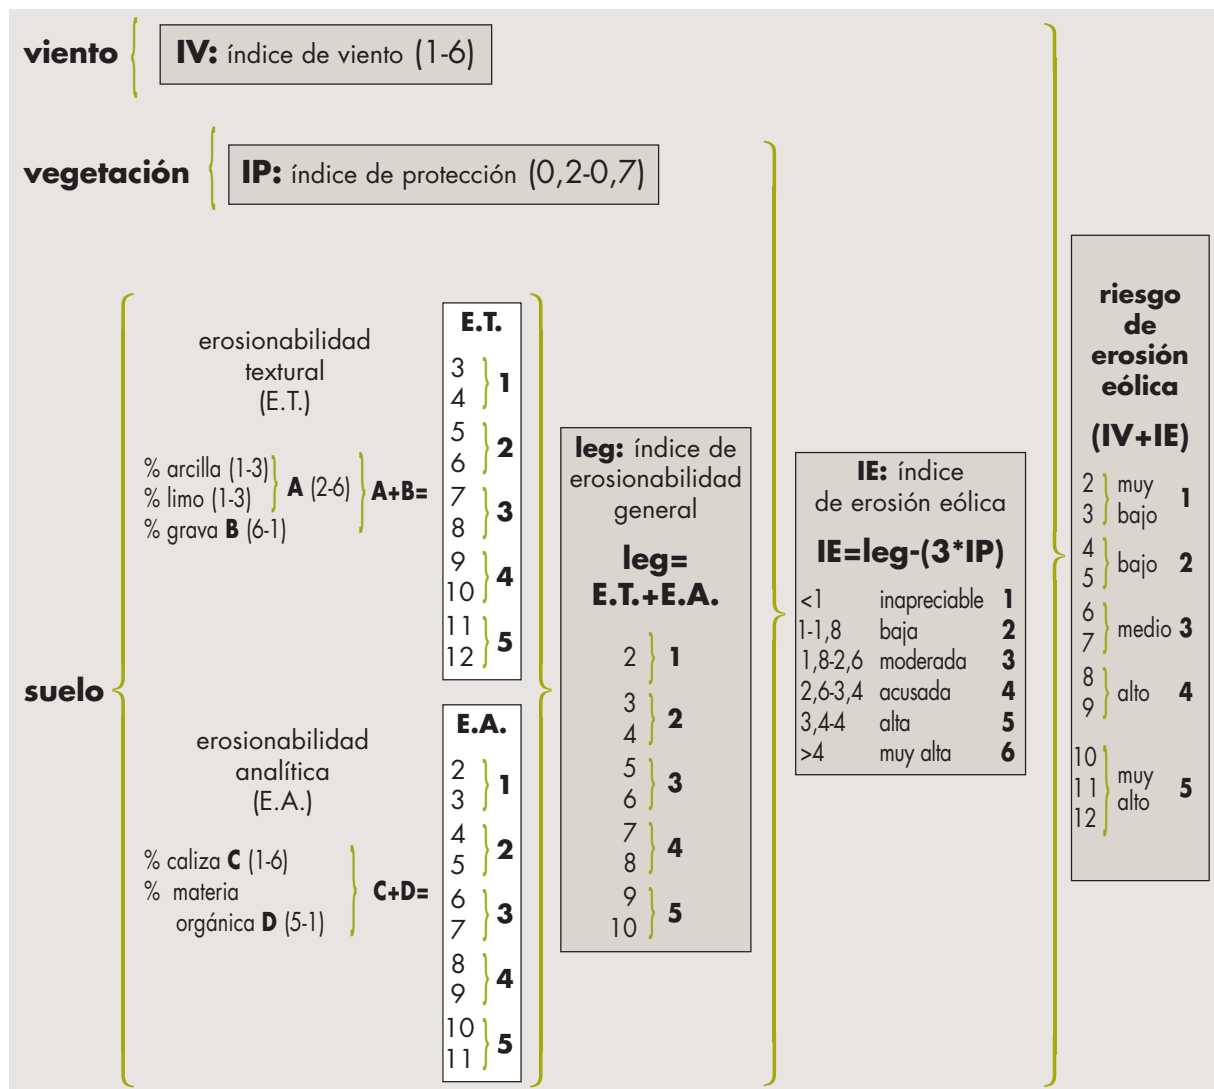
**viento** **IV:** índice de viento (1-6)

**vegetación** **IP:** índice de protección (0,2-0,7)

**suelo**

erosionabilidad textural (E.T.)

% arcilla (1-3)
% limo (1-3)
} **A** (2-6)
% grava **B** (6-1)
} **A+B=**

| **E.T.** | |
|---|---|
| 3, 4 | **1** |
| 5, 6 | **2** |
| 7, 8 | **3** |
| 9, 10 | **4** |
| 11, 12 | **5** |

erosionabilidad analítica (E.A.)

% caliza **C** (1-6)
% materia orgánica **D** (5-1)
} **C+D=**

| **E.A.** | |
|---|---|
| 2, 3 | **1** |
| 4, 5 | **2** |
| 6, 7 | **3** |
| 8, 9 | **4** |
| 10, 11 | **5** |

**Ieg:** índice de erosionabilidad general

**Ieg= E.T.+E.A.**

| | |
|---|---|
| 2 | **1** |
| 3, 4 | **2** |
| 5, 6 | **3** |
| 7, 8 | **4** |
| 9, 10 | **5** |

**IE:** índice de erosión eólica

**IE=Ieg-(3*IP)**

| | | |
|---|---|---|
| <1 | inapreciable | **1** |
| 1-1,8 | baja | **2** |
| 1,8-2,6 | moderada | **3** |
| 2,6-3,4 | acusada | **4** |
| 3,4-4 | alta | **5** |
| >4 | muy alta | **6** |

**riesgo de erosión eólica**

**(IV+IE)**

| | | |
|---|---|---|
| 2, 3 | muy bajo | **1** |
| 4, 5 | bajo | **2** |
| 6, 7 | medio | **3** |
| 8, 9 | alto | **4** |
| 10, 11, 12 | muy alto | **5** |